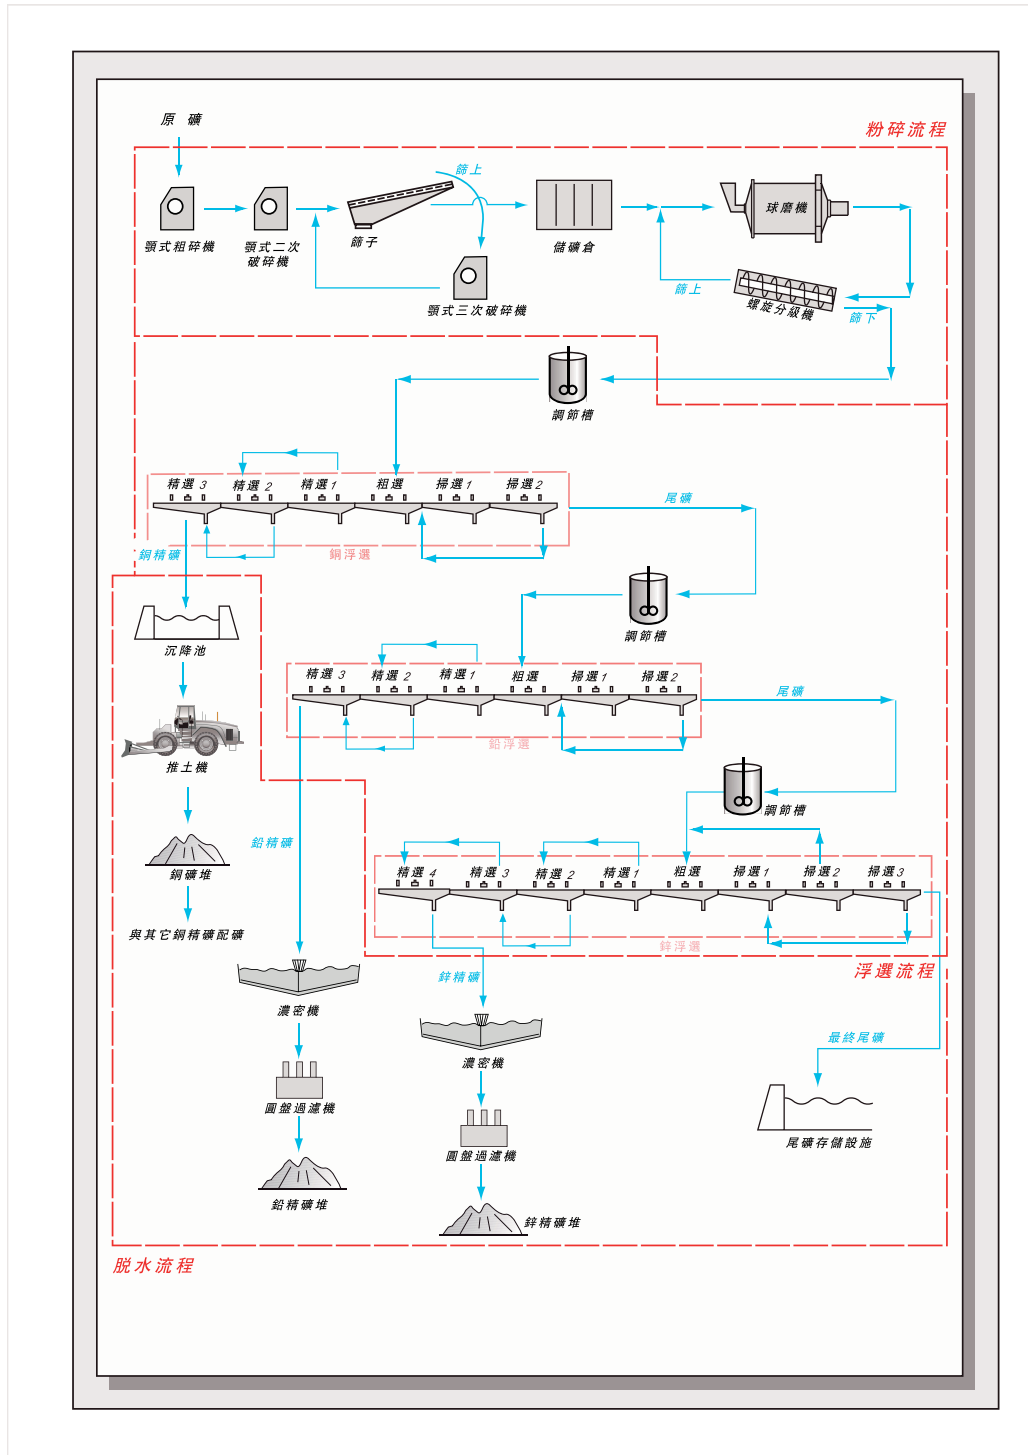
原 礦

粉碎流程

篩上

顎式粗碎機

顎式二次破碎機

篩子

儲礦倉

球磨機

顎式三次破碎機

篩上

螺旋分級機

篩下

調節槽

精選 3 精選 2 精選 1 粗選 掃選 1 掃選 2

尾礦

銅精礦

銅浮選

調節槽

沉降池

精選 3 精選 2 精選 1 粗選 掃選 1 掃選 2

尾礦

鉛浮選

推土機

調節槽

鉛精礦

銅礦堆

精選 4 精選 3 精選 2 精選 1 粗選 掃選 1 掃選 2 掃選 3

與其它銅精礦配礦

鋅浮選

浮選流程

鋅精礦

濃密機

最終尾礦

濃密機

圓盤過濾機

尾礦存儲設施

圓盤過濾機

鉛精礦堆

鋅精礦堆

脫水流程